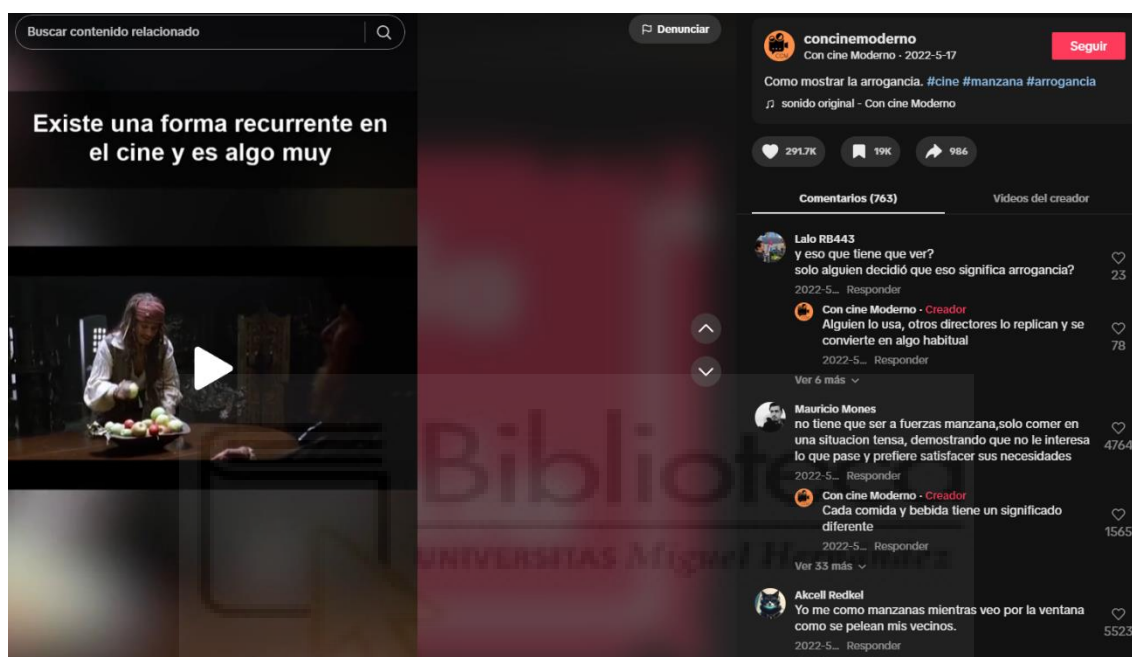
Buscar contenido relacionado

Denunciar

Existe una forma recurrente en el cine y es algo muy

concinemoderno
Con cine Moderno · 2022-5-17

Seguir

Como mostrar la arrogancia. #cine #manzana #arrogancia
sonido original - Con cine Moderno

291.7K 19K 986

Comentarios (763)

Videos del creador

Lalo RB443
y eso que tiene que ver?
solo alguien decidió que eso significa arrogancia?
2022-5... Responder
23

Con cine Moderno · Creador
Alguien lo usa, otros directores lo replican y se convierte en algo habitual
2022-5... Responder
78

Ver 6 más

Mauricio Mones
no tiene que ser a fuerzas manzana,solo comer en una situacion tensa, demostrando que no le interesa lo que pase y prefiere satisfacer sus necesidades
2022-5... Responder
4764

Con cine Moderno · Creador
Cada comida y bebida tiene un significado diferente
2022-5... Responder
1565

Ver 33 más

Akcell Redkel
Yo me como manzanas mientras veo por la ventana como se pelean mis vecinos.
2022-5... Responder
5523

Biblioteca
UNIVERSITAS Miguel Hernández